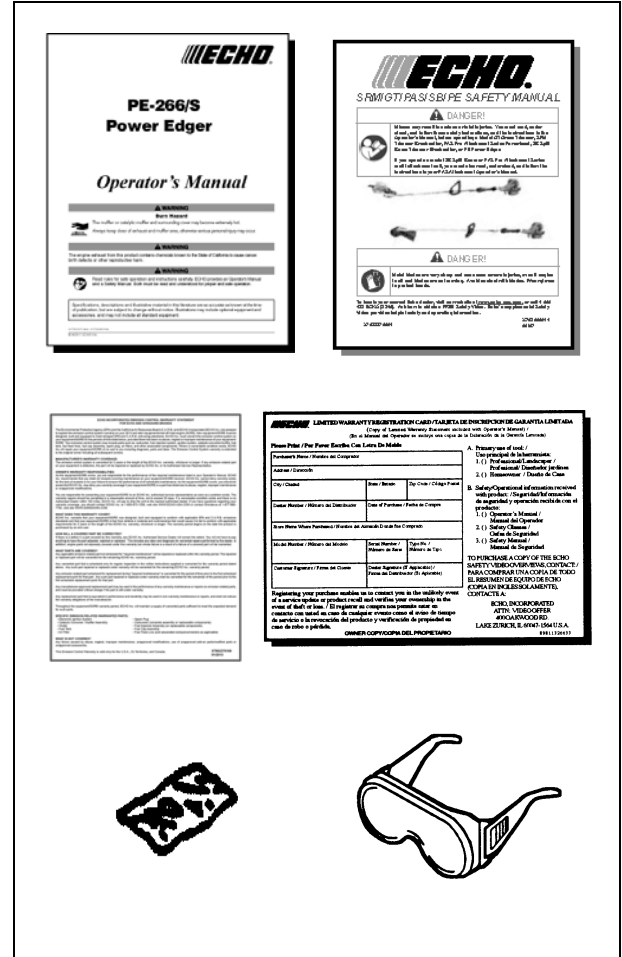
ECHO

PE-266/S
Power Edger

Operator's Manual

WARNING

Burn Hazard

WARNING

WARNING

ECHO

SRM/GT/PAS/SB/PE SAFETY MANUAL

DANGER!

DANGER!

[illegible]

LIMITED WARRANTY REGISTRATION CARD / TARJETA DE INSCRIPCION DE GARANTIA LIMITADA

(Copy of Limited Warranty Statement included with Operator's Manual) / (En el Manual del Operador se incluye una copia de la Declaración de la Garantía Limitada)

Please Print / Por Favor Escriba Con Letra De Molde

| Purchaser's Name / Nombre del Comprador | | |
|---|---|---|
| Address / Dirección | | |
| City / Ciudad | State / Estado | Zip Code / Código Postal |
| Dealer Number / Número del Distribuidor | Date of Purchase / Fecha de Compra | |
| Store Name Where Purchased / Nombre del Almacén Donde Se Compró | | |
| Model Number / Número del Modelo | Serial Number / Número de Serie | Type No. / Número de Tipo |
| Customer Signature / Firma del Cliente | Dealer Signature (If Applicable) / Firma del Distribuidor (Si Aplicable) | |

Registering your purchase enables us to contact you in the unlikely event of a service update or product recall and verifies your ownership in the event of theft or loss. / El registrar su compra nos permite entrar en contacto con usted en caso de cualquier evento como el aviso de tiempo de servicio o la revocación del producto y verificación de propiedad en caso de robo o pérdida.

OWNER COPY/COPIA DEL PROPIETARIO

A. Primary use of tool: / Uso principal de la herramienta:
1. ( ) Professional/Landscaper / Profesional/ Diseñador jardines
2. ( ) Homeowner / Dueño de Casa

B. Safety/Operational information received with product: / Seguridad/Información de seguridad y operación recibida con el producto:
1. ( ) Operator's Manual / Manual del Operador
2. ( ) Safety Glasses / Gafas de Seguridad
3. ( ) Safety Manual / Manual de Seguridad

TO PURCHASE A COPY OF THE ECHO SAFETY VIDEO/OVERVIEWS, CONTACT / PARA COMPRAR UNA COPIA DE TODO EL RESUMEN DE EQUIPO DE ECHO (COPIA EN INGLES SOLAMENTE), CONTACTE A:
ECHO, INCORPORATED
ATTN: VIDEO OFFER
400 OAKWOOD RD
LAKE ZURICH, IL 60047-1564 U.S.A.
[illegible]